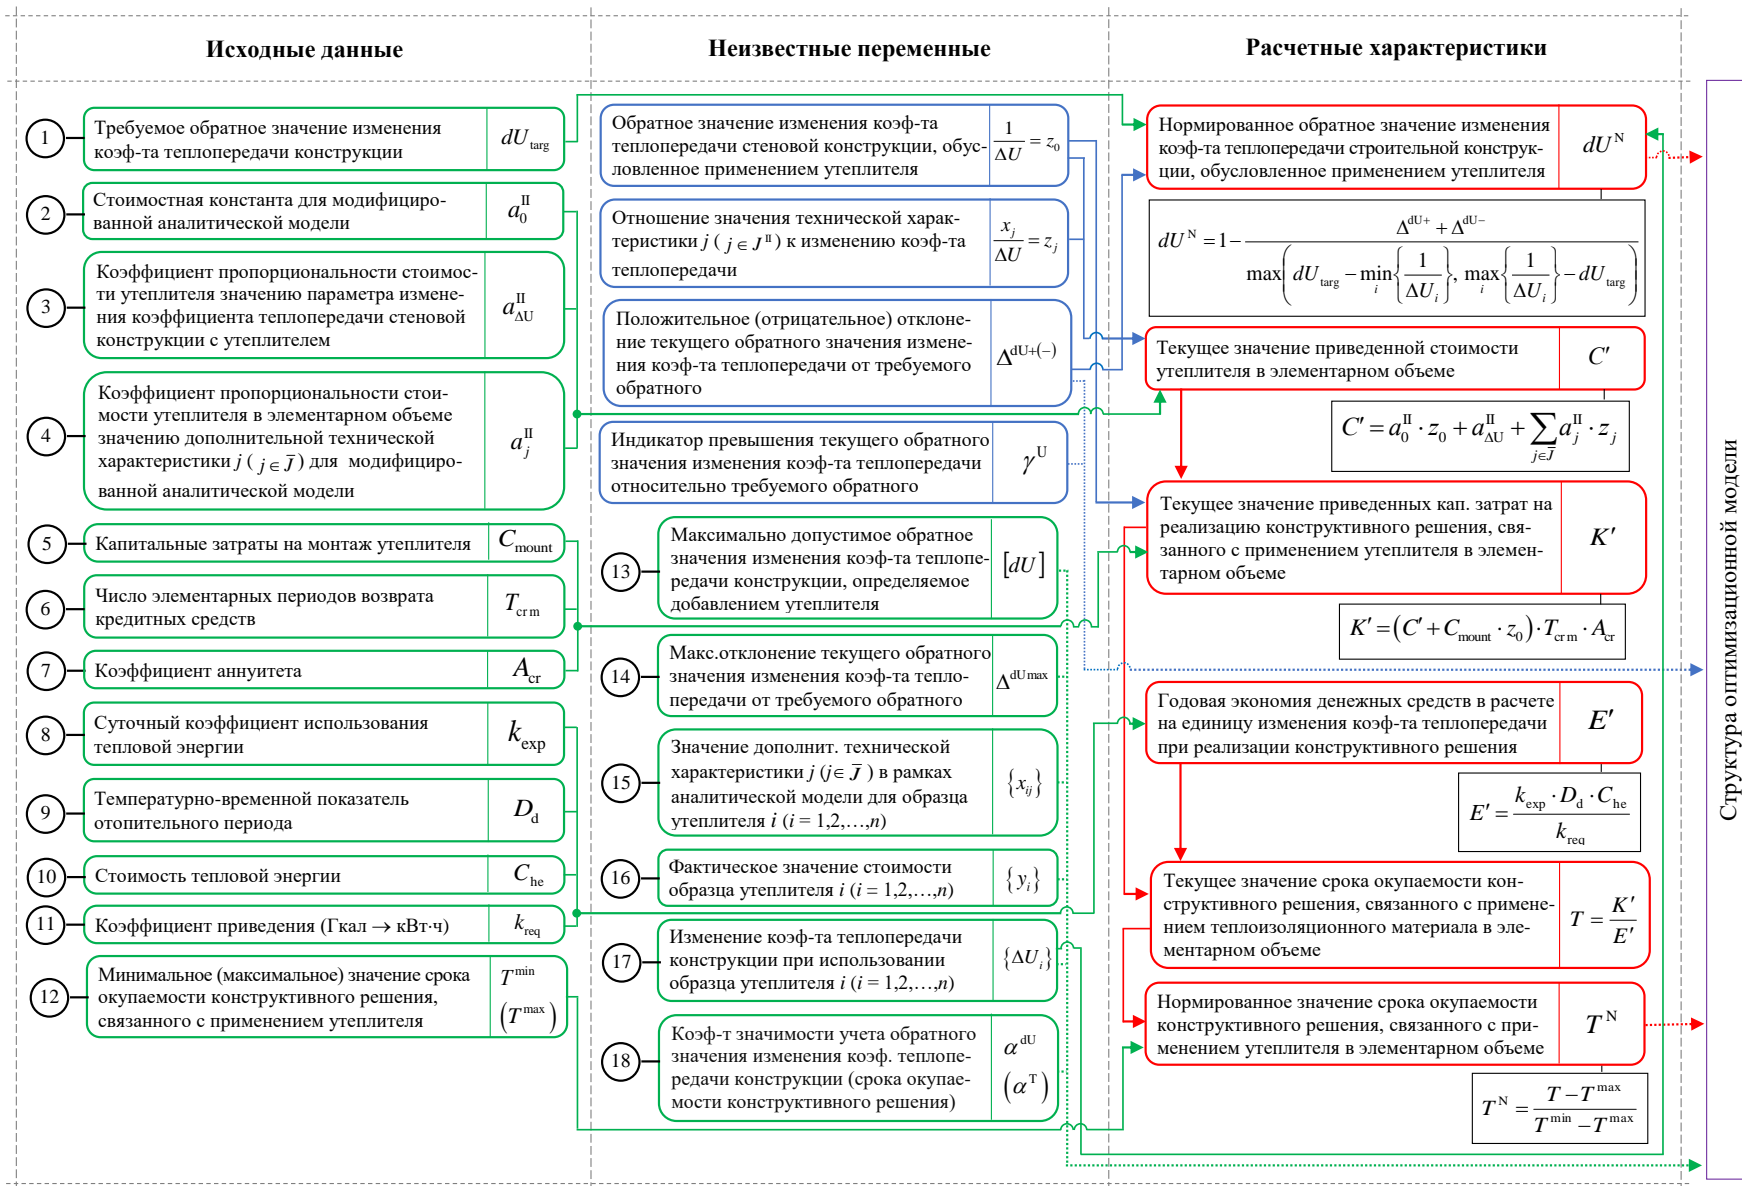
Исходные данные

Неизвестные переменные

Расчетные характеристики

1 Требуемое обратное значение изменения коэф-та теплопередачи конструкции $dU_{targ}$

2 Стоимостная константа для модифицированной аналитической модели $a_0^{II}$

3 Коэффициент пропорциональности стоимости утеплителя значению параметра изменения коэффициента теплопередачи стеновой конструкции с утеплителем $a_{\Delta U}^{II}$

4 Коэффициент пропорциональности стоимости утеплителя в элементарном объеме значению дополнительной технической характеристики $j$ ( $j \in \bar{J}$ ) для модифицированной аналитической модели $a_j^{II}$

5 Капитальные затраты на монтаж утеплителя $C_{mount}$

6 Число элементарных периодов возврата кредитных средств $T_{crm}$

7 Коэффициент аннуитета $A_{cr}$

8 Суточный коэффициент использования тепловой энергии $k_{exp}$

9 Температурно-временной показатель отопительного периода $D_d$

10 Стоимость тепловой энергии $C_{he}$

11 Коэффициент приведения (Гкал → кВт·ч) $k_{req}$

12 Минимальное (максимальное) значение срока окупаемости конструктивного решения, связанного с применением утеплителя $T^{min}$ $(T^{max})$

Обратное значение изменения коэф-та теплопередачи стеновой конструкции, обусловленное применением утеплителя $\frac{1}{\Delta U} = z_0$

Отношение значения технической характеристики $j$ ( $j \in J^{II}$ ) к изменению коэф-та теплопередачи $\frac{x_j}{\Delta U} = z_j$

Положительное (отрицательное) отклонение текущего обратного значения изменения коэф-та теплопередачи от требуемого обратного $\Delta^{dU+(-)}$

Индикатор превышения текущего обратного значения изменения коэф-та теплопередачи относительно требуемого обратного $\gamma^U$

13 Максимально допустимое обратное значения изменения коэф-та теплопередачи конструкции, определяемое добавлением утеплителя $[dU]$

14 Макс.отклонение текущего обратного значения изменения коэф-та теплопередачи от требуемого обратного $\Delta^{dUmax}$

15 Значение дополнит. технической характеристики $j$ ($j \in \bar{J}$ ) в рамках аналитической модели для образца утеплителя $i$ ($i = 1,2,\dots,n$) $\{x_{ij}\}$

16 Фактическое значение стоимости образца утеплителя $i$ ($i = 1,2,\dots,n$) $\{y_i\}$

17 Изменение коэф-та теплопередачи конструкции при использовании образца утеплителя $i$ ($i = 1,2,\dots,n$) $\{\Delta U_i\}$

18 Коэф-т значимости учета обратного значения изменения коэф. теплопередачи конструкции (срока окупаемости конструктивного решения) $\alpha^{dU}$ $(\alpha^T)$

Нормированное обратное значение изменения коэф-та теплопередачи строительной конструкции, обусловленное применением утеплителя $dU^N$

$dU^N = 1 - \frac{\Delta^{dU+} + \Delta^{dU-}}{\max\left(dU_{targ} - \min_i\left\{\frac{1}{\Delta U_i}\right\}, \max_i\left\{\frac{1}{\Delta U_i}\right\} - dU_{targ}\right)}$

Текущее значение приведенной стоимости утеплителя в элементарном объеме $C'$

$C' = a_0^{II} \cdot z_0 + a_{\Delta U}^{II} + \sum_{j \in \bar{J}} a_j^{II} \cdot z_j$

Текущее значение приведенных кап. затрат на реализацию конструктивного решения, связанного с применением утеплителя в элементарном объеме $K'$

$K' = (C' + C_{mount} \cdot z_0) \cdot T_{crm} \cdot A_{cr}$

Годовая экономия денежных средств в расчете на единицу изменения коэф-та теплопередачи при реализации конструктивного решения $E'$

$E' = \frac{k_{exp} \cdot D_d \cdot C_{he}}{k_{req}}$

Текущее значение срока окупаемости конструктивного решения, связанного с применением теплоизоляционного материала в элементарном объеме $T = \frac{K'}{E'}$

Нормированное значение срока окупаемости конструктивного решения, связанного с применением утеплителя в элементарном объеме $T^N$

$T^N = \frac{T - T^{max}}{T^{min} - T^{max}}$

Структура оптимизационной модели